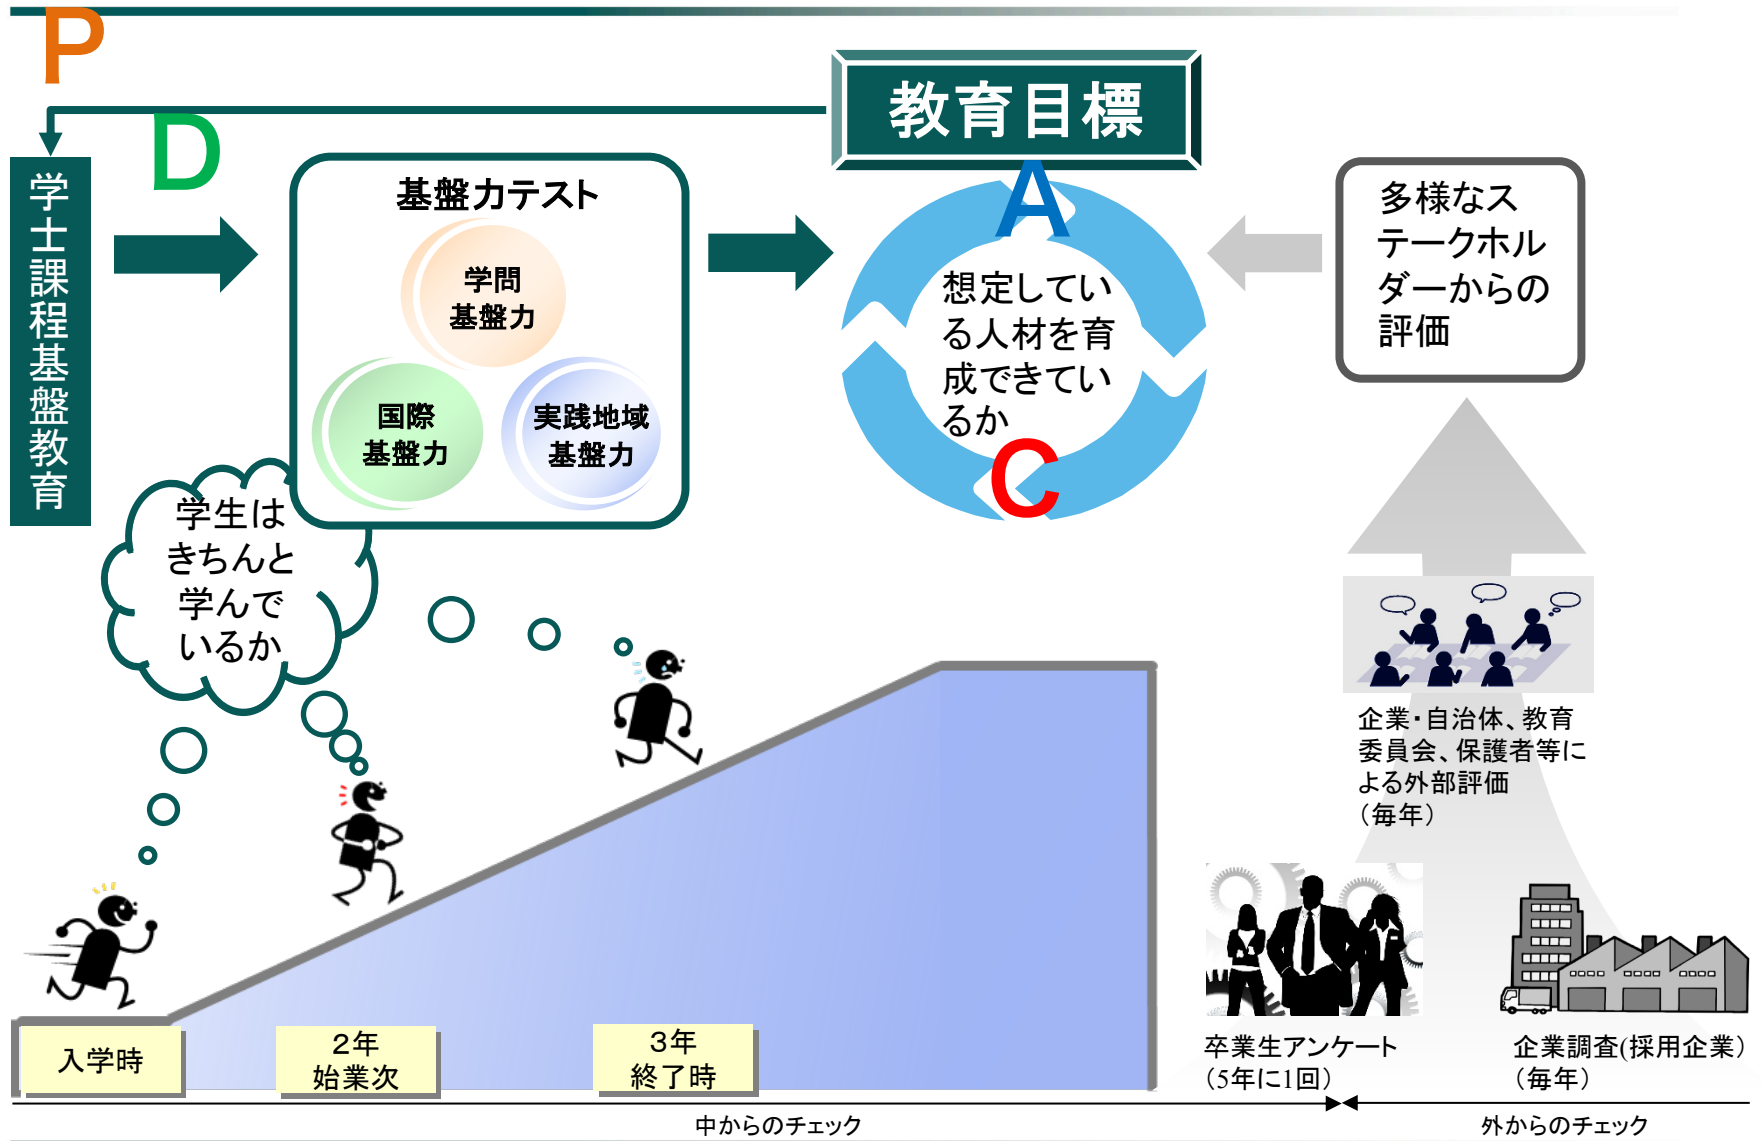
P

D

教育目標

学士課程基盤教育

基盤力テスト

学問基盤力

国際基盤力

実践地域基盤力

A

想定している人材を育成できているか

C

多様なステークホルダーからの評価

学生はきちんと学んでいるか

企業･自治体、教育委員会、保護者等による外部評価（毎年）

入学時

2年始業次

3年終了時

卒業生アンケート（5年に1回）

企業調査(採用企業)（毎年）

中からのチェック

外からのチェック